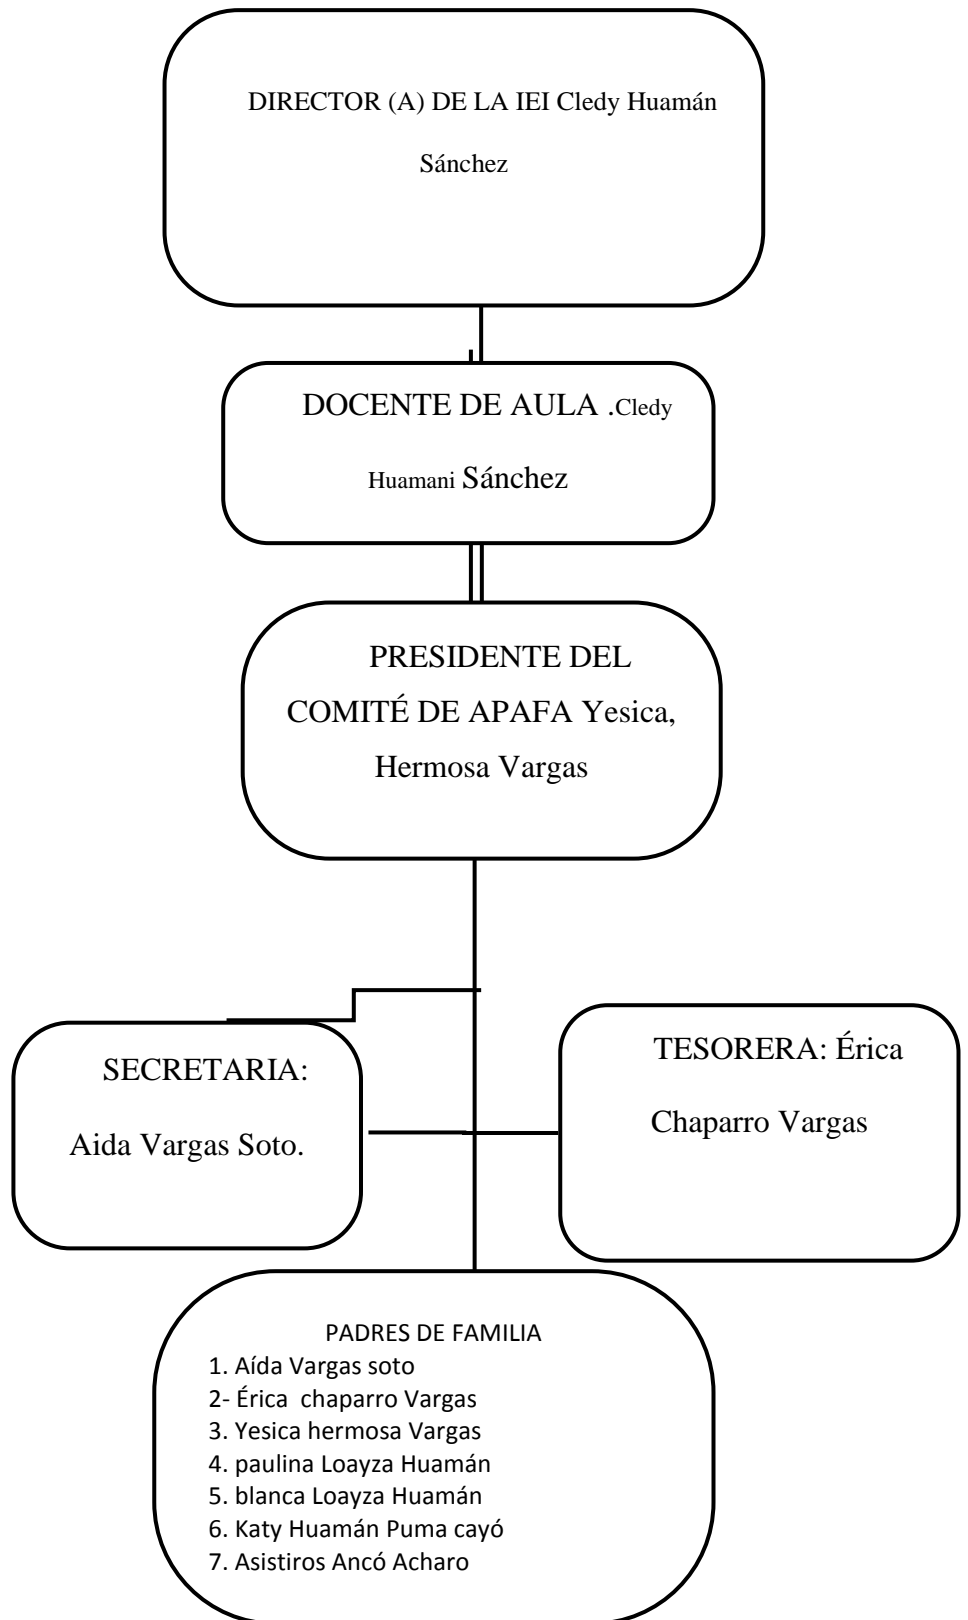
DIRECTOR (A) DE LA IEI Cledy Huamán Sánchez

DOCENTE DE AULA .Cledy Huamani Sánchez

PRESIDENTE DEL COMITÉ DE APAFA Yesica, Hermosa Vargas

SECRETARIA: Aida Vargas Soto.

TESORERA: Érica Chaparro Vargas

PADRES DE FAMILIA
1. Aída Vargas soto
2- Érica chaparro Vargas
3. Yesica hermosa Vargas
4. paulina Loayza Huamán
5. blanca Loayza Huamán
6. Katy Huamán Puma cayó
7. Asistiros Ancó Acharo